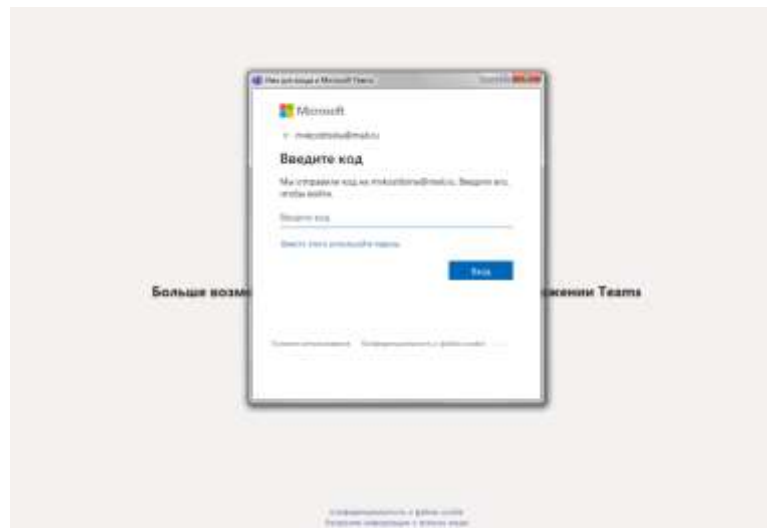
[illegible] Microsoft Teams

Microsoft

← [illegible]@mail.ru

Введите код

Мы отправили код на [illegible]@mail.ru. Введите его, чтобы войти.

Введите код

Вместо этого используйте пароль

Вход

Больше возм

жении Teams

Условия использования   Конфиденциальность и файлы cookie   ...

Конфиденциальность и файлы cookie
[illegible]